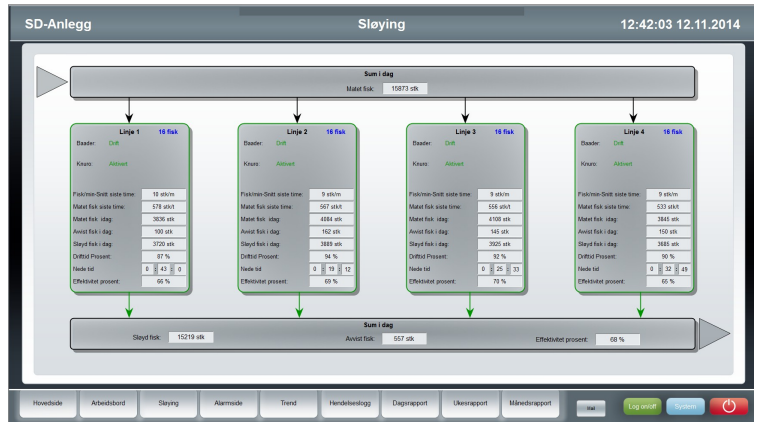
SD-Anlegg
Sløying
12:42:03 12.11.2014

Sum i dag
Matet fisk: 15873 stk

Linje 1 16 fisk
Baader: Drift
Knuro: Aktivert
Fisk/min-Snitt siste time: 10 stk/m
Matet fisk siste time: 578 stk/t
Matet fisk idag: 3836 stk
Avvist fisk i dag: 100 stk
Sløyd fisk i dag: 3720 stk
Drifttid Prosent: 87 %
Nede tid 0 : 43 : 0
Effektivitet prosent: 66 %

Linje 2 16 fisk
Baader: Drift
Knuro: Aktivert
Fisk/min-Snitt siste time: 9 stk/m
Matet fisk siste time: 567 stk/t
Matet fisk idag: 4084 stk
Avvist fisk i dag: 162 stk
Sløyd fisk i dag: 3889 stk
Drifttid Prosent: 94 %
Nede tid 0 : 19 : 12
Effektivitet prosent: 69 %

Linje 3 16 fisk
Baader: Drift
Knuro: Aktivert
Fisk/min-Snitt siste time: 9 stk/m
Matet fisk siste time: 556 stk/t
Matet fisk idag: 4108 stk
Avvist fisk i dag: 145 stk
Sløyd fisk i dag: 3925 stk
Drifttid Prosent: 92 %
Nede tid 0 : 25 : 33
Effektivitet prosent: 70 %

Linje 4 16 fisk
Baader: Drift
Knuro: Aktivert
Fisk/min-Snitt siste time: 9 stk/m
Matet fisk siste time: 533 stk/t
Matet fisk idag: 3845 stk
Avvist fisk i dag: 150 stk
Sløyd fisk i dag: 3685 stk
Drifttid Prosent: 90 %
Nede tid 0 : 32 : 49
Effektivitet prosent: 65 %

Sum i dag
Sløyd fisk: 15219 stk
Avvist fisk: 557 stk
Effektivitet prosent: 68 %

Hovedside Arbeidsbord Sløying Alarmside Trend Hendelseslogg Dagsrapport Ukesrapport Månedsrapport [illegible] Log on/off System